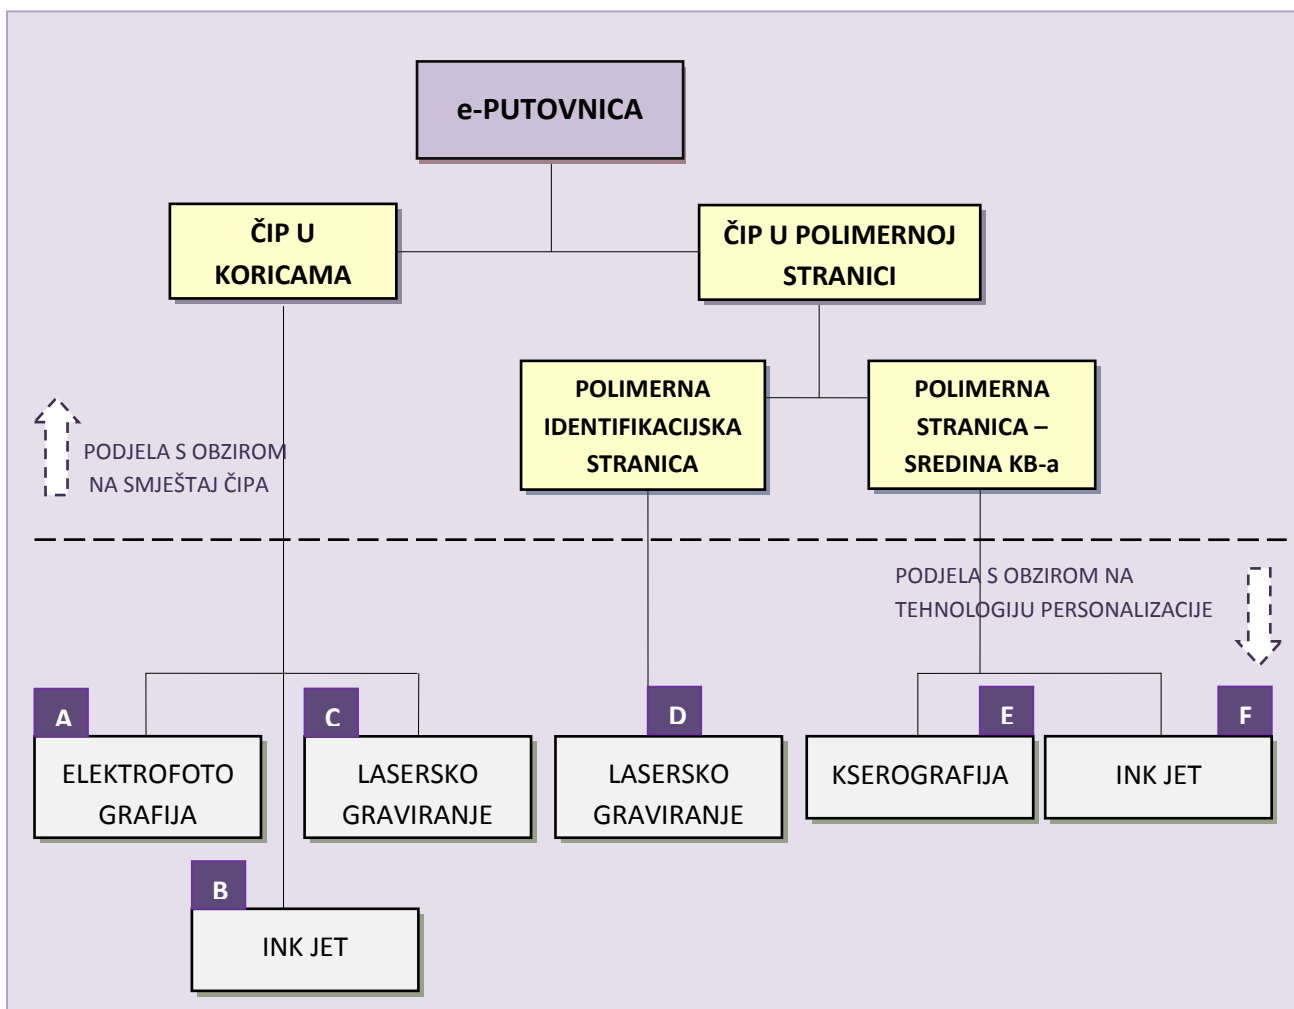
e-PUTOVNICA

ČIP U KORICAMA

ČIP U POLIMERNOJ STRANICI

POLIMERNA IDENTIFIKACIJSKA STRANICA

POLIMERNA STRANICA – SREDINA KB-a

PODJELA S OBZIROM NA SMJEŠTAJ ČIPA

PODJELA S OBZIROM NA TEHNOLOGIJU PERSONALIZACIJE

A
ELEKTROFOTO GRAFIJA

C
LASERSKO GRAVIRANJE

D
LASERSKO GRAVIRANJE

E
KSEROGRAFIJA

F
INK JET

B
INK JET